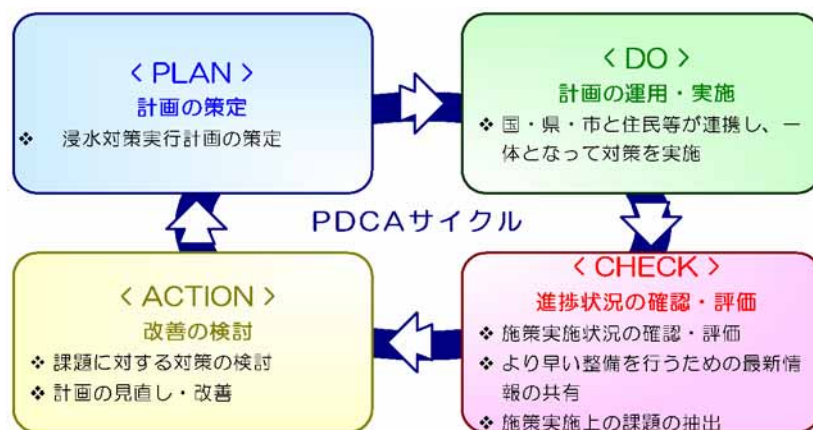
< PLAN >
計画の策定
❖ 浸水対策実行計画の策定

< DO >
計画の運用・実施
❖ 国・県・市と住民等が連携し、一体となって対策を実施

PDCAサイクル

< CHECK >
進捗状況の確認・評価
❖ 施策実施状況の確認・評価
❖ より早い整備を行うための最新情報の共有
❖ 施策実施上の課題の抽出

< ACTION >
改善の検討
❖ 課題に対する対策の検討
❖ 計画の見直し・改善